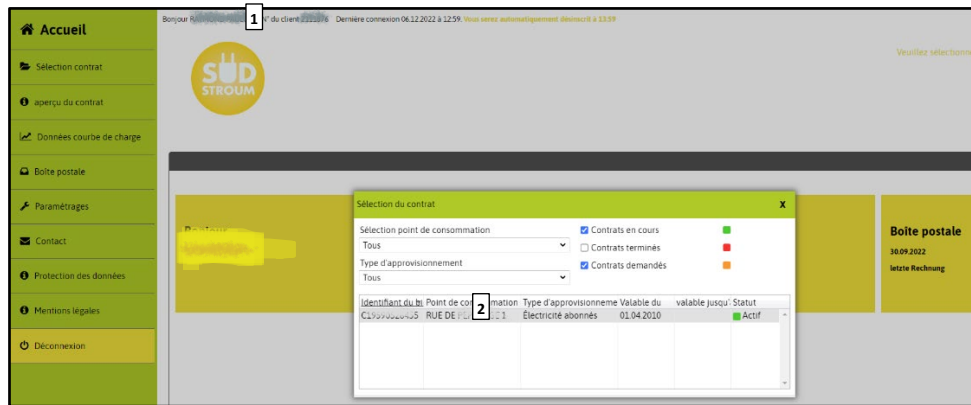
Accueil
Sélection contrat
aperçu du contrat
Données courbe de charge
Boîte postale
Paramétrages
Contact
Protection des données
Mentions légales
Déconnexion

Bonjour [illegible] 1 du client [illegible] Dernière connexion 06.12.2022 à 12:59. Vous serez automatiquement déinscrit à 13:59

SUD STROUM

Veuillez sélection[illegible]

Bonjour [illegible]

Boîte postale
30.09.2022
letzte Rechnung

Sélection du contrat
x
Sélection point de consommation
Tous
Type d'approvisionnement
Tous
Contrats en cours
Contrats terminés
Contrats demandés

| Identifiant du b | Point de con 2 mation | Type d'approvisionneme | Valable du | valable jusqu' | Statut |
|---|---|---|---|---|---|
| C1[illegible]5 | RUE DE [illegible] 1 | Électricité abonnés | 01.04.2010 | | Actif |